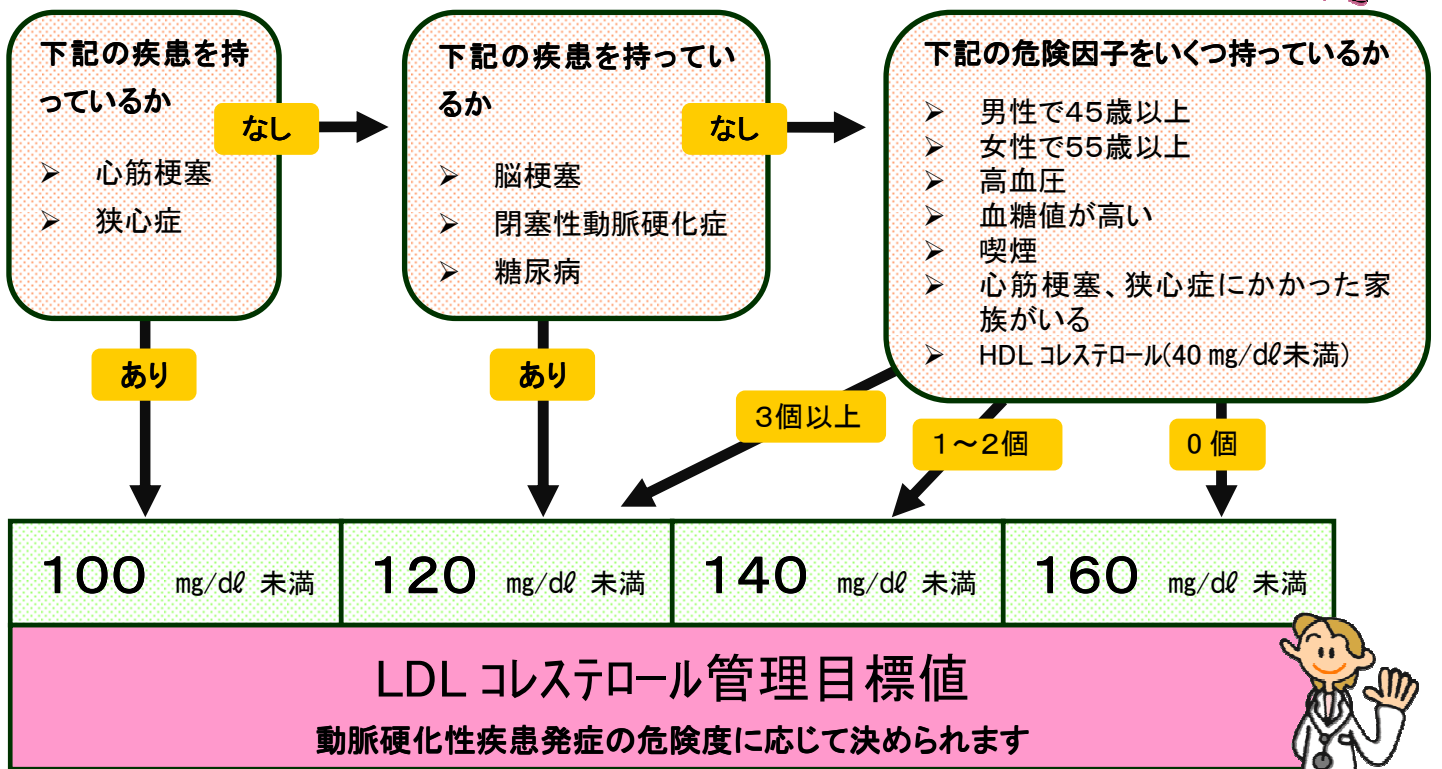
下記の疾患を持っているか

➢ 心筋梗塞
➢ 狭心症

なし

下記の疾患を持っているか

➢ 脳梗塞
➢ 閉塞性動脈硬化症
➢ 糖尿病

なし

下記の危険因子をいくつ持っているか

➢ 男性で45歳以上
➢ 女性で55歳以上
➢ 高血圧
➢ 血糖値が高い
➢ 喫煙
➢ 心筋梗塞、狭心症にかかった家族がいる
➢ HDL コレステロール(40 mg/dℓ未満)

あり

あり

3個以上

1～2個

0個

| 100 mg/dℓ 未満 | 120 mg/dℓ 未満 | 140 mg/dℓ 未満 | 160 mg/dℓ 未満 |
|---|---|---|---|

LDL コレステロール管理目標値

動脈硬化性疾患発症の危険度に応じて決められます